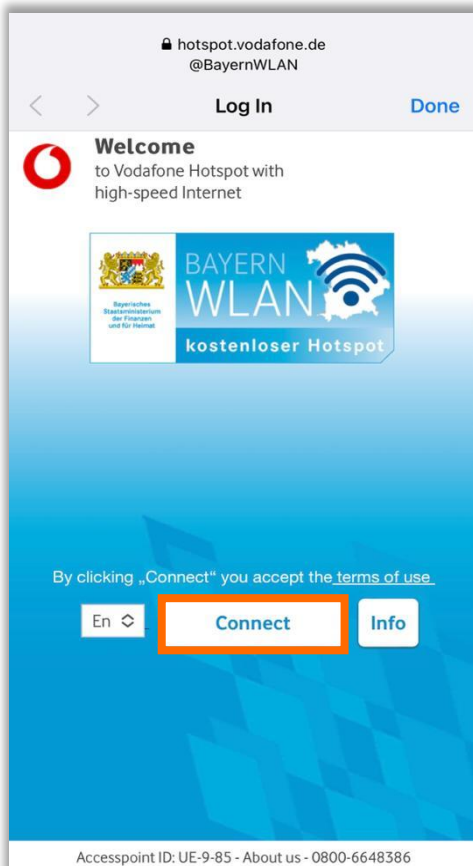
hotspot.vodafone.de
@BayernWLAN

Log In

Done

Welcome
to Vodafone Hotspot with high-speed Internet

Bayerisches Staatsministerium der Finanzen und für Heimat

BAYERN WLAN

kostenloser Hotspot

By clicking „Connect" you accept the terms of use

En

Connect

Info

Accesspoint ID: UE-9-85 - About us - 0800-6648386